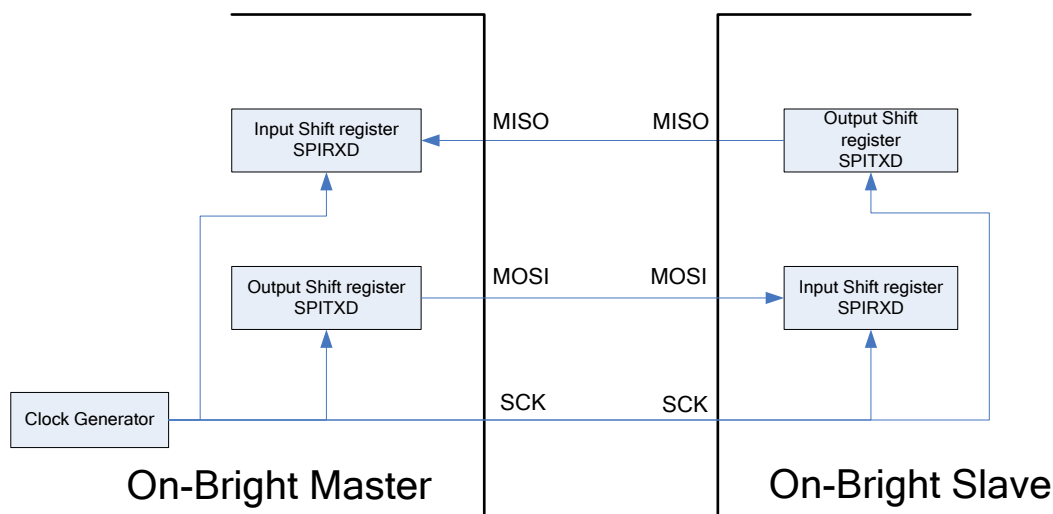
Input Shift register SPIRXD

MISO

MISO

Output Shift register SPITXD

Output Shift register SPITXD

MOSI

MOSI

Input Shift register SPIRXD

Clock Generator

SCK

SCK

On-Bright Master

On-Bright Slave